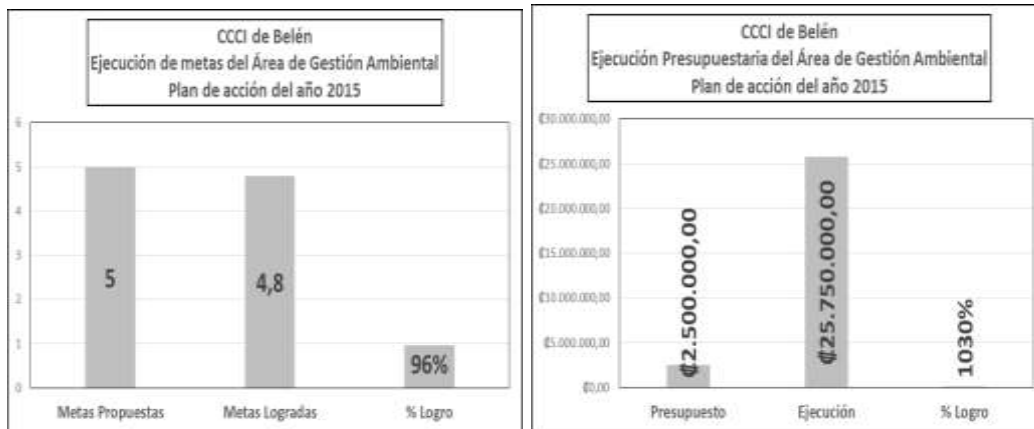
CCCI de Belén
Ejecución de metas del Área de Gestión Ambiental
Plan de acción del año 2015

6
5
4
3
2
1
0

5
4,8
96%

Metas Propuestas
Metas Logradas
% Logro

CCCI de Belén
Ejecución Presupuestaria del Área de Gestión Ambiental
Plan de acción del año 2015

₡30.000.000,00
₡25.000.000,00
₡20.000.000,00
₡15.000.000,00
₡10.000.000,00
₡5.000.000,00
₡0,00

₡2.500.000,00
₡25.750.000,00
1030%

Presupuesto
Ejecución
% Logro